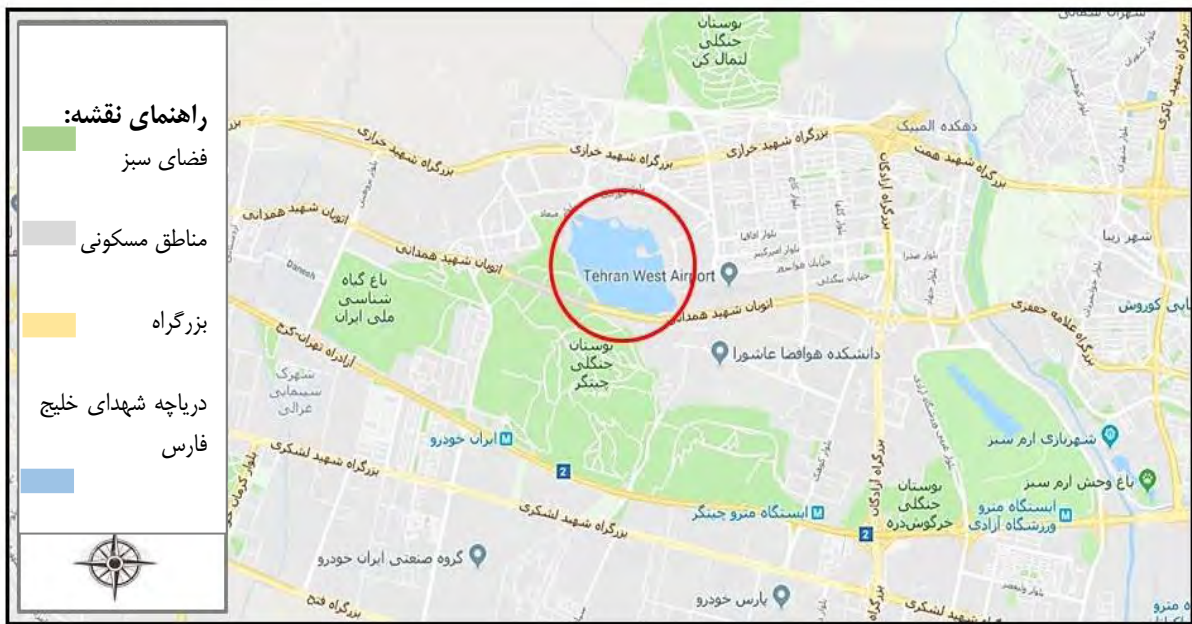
راهنمای نقشه:
فضای سبز
مناطق مسکونی
بزرگراه
دریاچه شهدای خلیج فارس

بوستان جنگلی لتمال کن
بزرگراه شهید خرازی
بزرگراه شهید خرازی
دهکده المپیک
بزرگراه شهید همت
بزرگراه شهید باکری
اتوبان شهید همدانی
اتوبان شهید همدانی
Tehran West Airport
شهر زیبا
باغ گیاه شناسی ملی ایران
اتوبان شهید همدانی
بزرگراه علامه جعفری
بزرگراه تهران-کرج
بوستان جنگلی چیتگر
دانشکده هوافضا عاشورا
کوروش
شهرک سینمایی غزالی
ایران خودرو
شهربازی ارم سبز
بزرگراه شهید لشکری
باغ وحش ارم سبز
2
بزرگراه شهید لشکری
ایستگاه مترو چیتگر
بوستان جنگلی خرگوشدره
ایستگاه مترو ورزشگاه آزادی
بزرگراه آزادگان
2
گروه صنعتی ایران خودرو
پارس خودرو
بزرگراه فتح
بزرگراه شهید لشکری